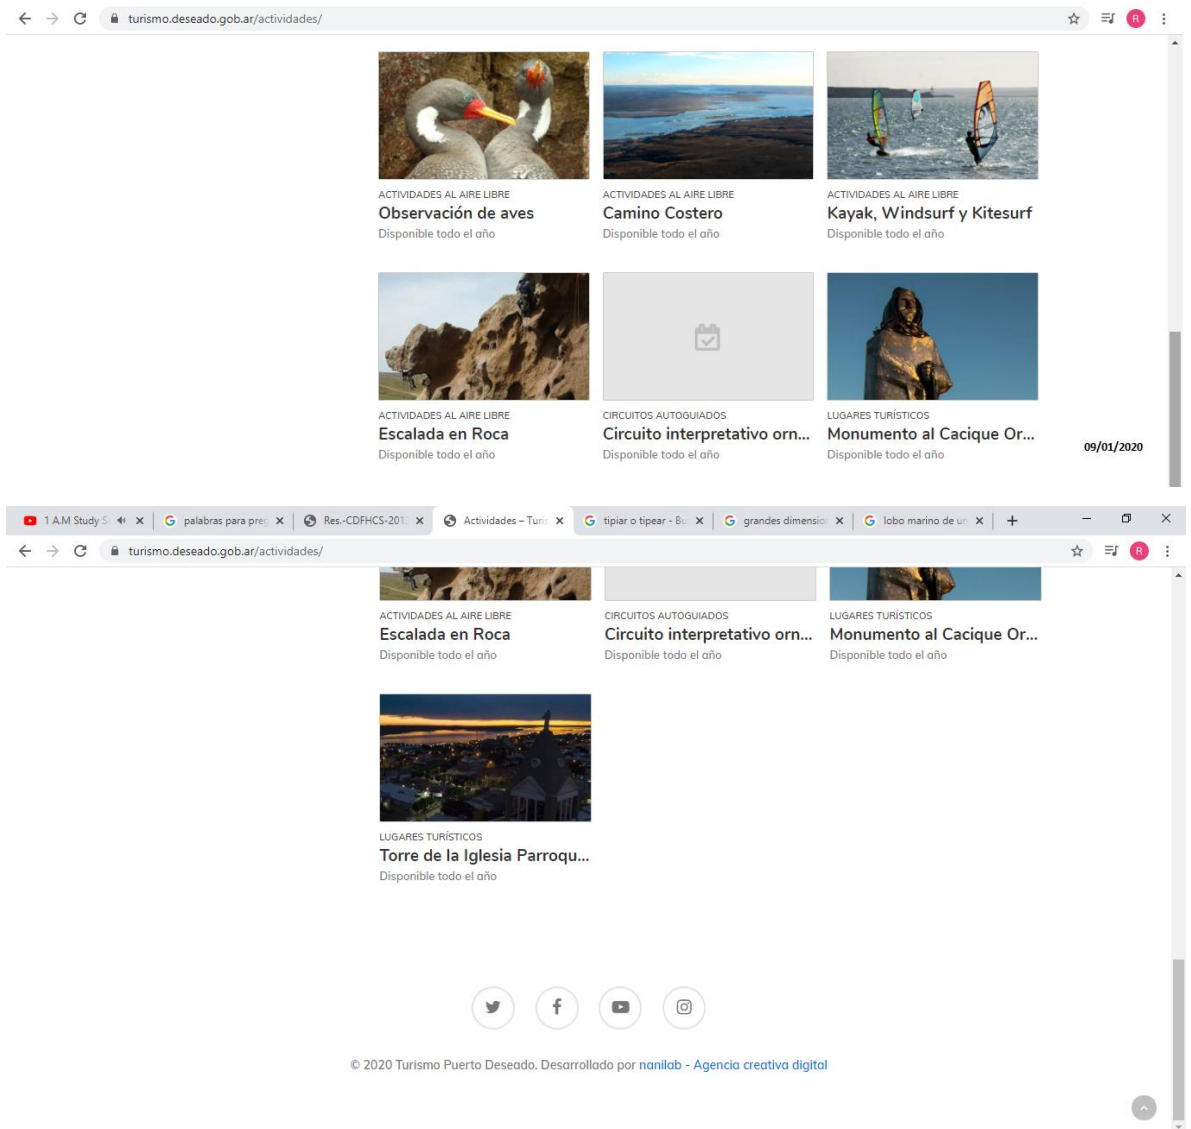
turismo.deseado.gob.ar/actividades/

ACTIVIDADES AL AIRE LIBRE
Observación de aves
Disponible todo el año

ACTIVIDADES AL AIRE LIBRE
Camino Costero
Disponible todo el año

ACTIVIDADES AL AIRE LIBRE
Kayak, Windsurf y Kitesurf
Disponible todo el año

ACTIVIDADES AL AIRE LIBRE
Escalada en Roca
Disponible todo el año

CIRCUITOS AUTOGUIADOS
Circuito interpretativo orn...
Disponible todo el año

LUGARES TURÍSTICOS
Monumento al Cacique Or...
Disponible todo el año

09/01/2020

1 A.M Study S | palabras para pre | Res.-CDFHCS-201 | Actividades – Turi | tipiar o tipear - Bu | grandes dimensio | lobo marino de un

turismo.deseado.gob.ar/actividades/

ACTIVIDADES AL AIRE LIBRE
Escalada en Roca
Disponible todo el año

CIRCUITOS AUTOGUIADOS
Circuito interpretativo orn...
Disponible todo el año

LUGARES TURÍSTICOS
Monumento al Cacique Or...
Disponible todo el año

LUGARES TURÍSTICOS
Torre de la Iglesia Parroqu...
Disponible todo el año

© 2020 Turismo Puerto Deseado. Desarrollado por nanilab - Agencia creativa digital